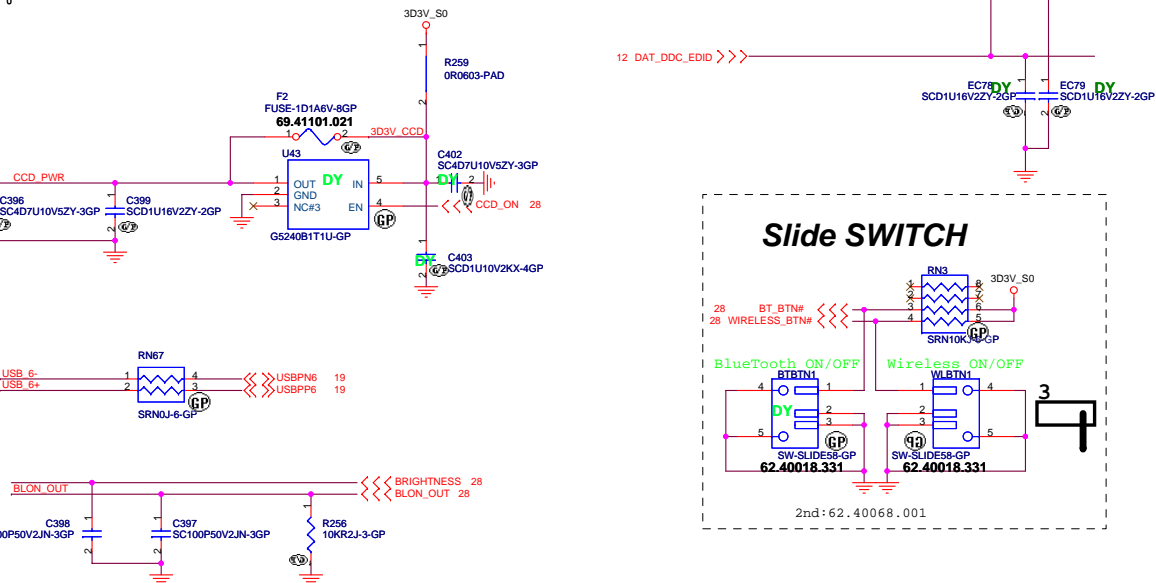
3D3V_S0

R259
0R0603-PAD

F2
FUSE-1D1A6V-8GP
69.41101.021
1 2 3D3V_CCD
GP

U43
CCD_PWR
OUT DY IN 5
1
2 GND
NC#3 EN 4
3
G5240B1T1U-GP

C402
SC4D7U10V5ZY-3GP
DY 1 2
CCD_ON 28

C396
SC4D7U10V5ZY-3GP
C399
SCD1U16V2ZY-2GP
GP

DY C403
SCD1U10V2KX-4GP

12 DAT_DDC_EDID

EC78 DY
SCD1U16V2ZY-2GP
EC79 DY
SCD1U16V2ZY-2GP

Slide SWITCH

RN3
3D3V_S0
28 BT_BTN#
28 WIRELESS_BTN#
SRN10KJ-6-GP

BlueTooth ON/OFF
Wireless ON/OFF
BTBTN1
WLBTN1
DY
SW-SLIDE58-GP
62.40018.331
SW-SLIDE58-GP
62.40018.331

3

2nd:62.40068.001

RN67
USB_6-
USB_6+
USBPN6 19
USBPP6 19
SRN0J-6-GP

BLON_OUT
BRIGHTNESS 28
BLON_OUT 28

C398
0P50V2JN-3GP
C397
SC100P50V2JN-3GP
R256
10KR2J-3-GP